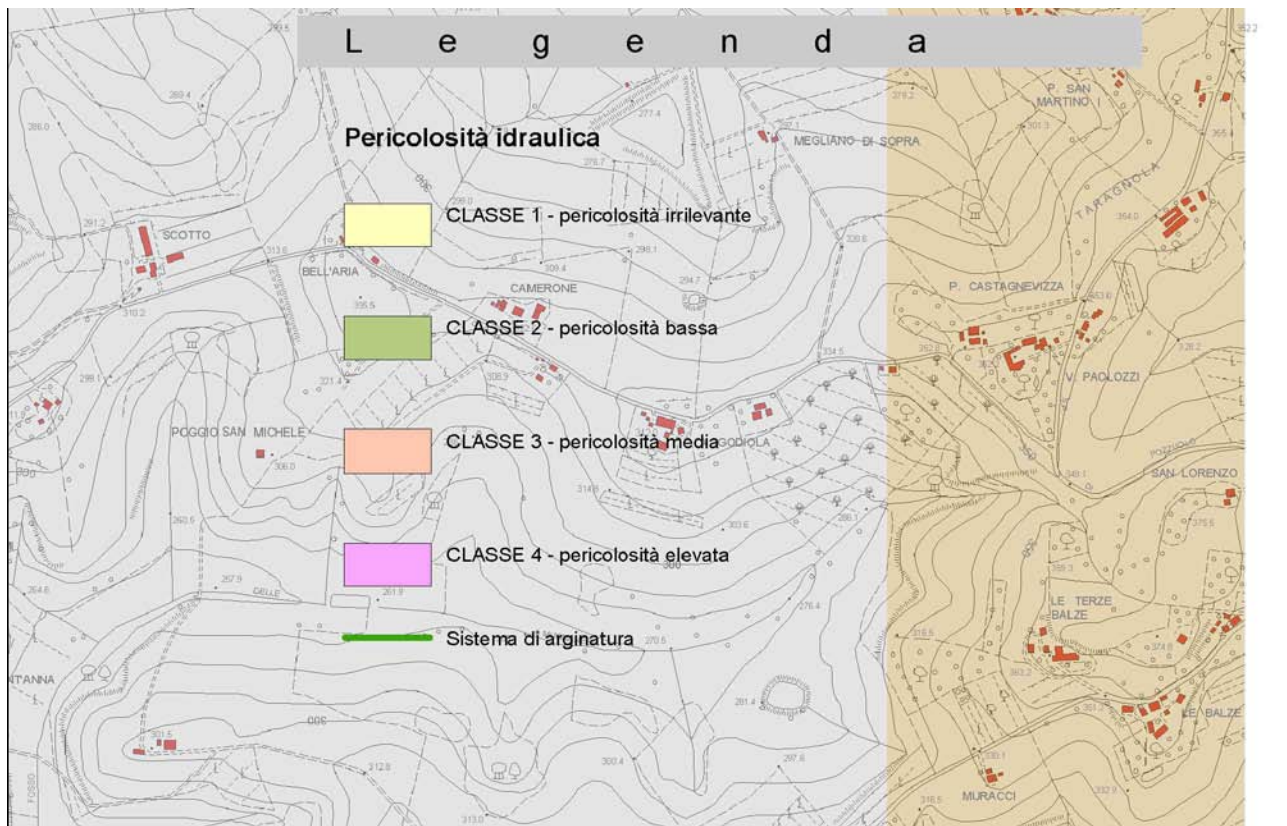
L e g e n d a

Pericolosità idraulica

CLASSE 1 - pericolosità irrilevante

CLASSE 2 - pericolosità bassa

CLASSE 3 - pericolosità media

CLASSE 4 - pericolosità elevata

Sistema di arginatura

SCOTTO
BELL'ARIA
CAMERONE
MEGLIANO DI SOPRA
POGGIO SAN MICHELE
GODIOLA
P. SAN MARTINO
TARAGNOLA
P. CASTAGNEVIZZA
V. PAOLOZZI
SAN LORENZO
LE TERZE BALZE
LE BALZE
MURACCI
DELLE
NTANNA
FOSSO
291.2
310.2
313.6
335.5
321.4
298.1
288.0
269.4
277.4
278.7
298.0
309.4
294.7
328.6
334.5
308.9
306.0
314.0
303.6
286.1
276.4
270.5
261.9
257.9
264.6
260.5
281.4
301.5
312.8
300.4
297.8
313.0
301.3
365.4
354.0
353.0
352.0
328.2
349.1
375.6
359.3
374.0
363.2
393.2
316.5
318.5
332.9
352.2
300
300